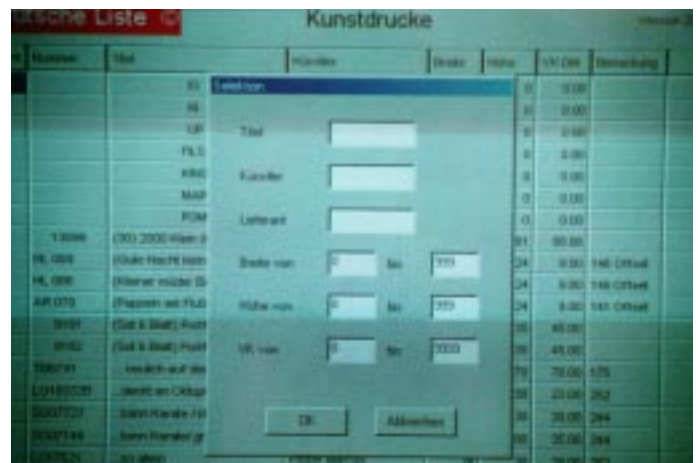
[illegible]tische Liste
Kunstdrucke

| Nummer | Titel | Künstler | Breite | Höhe | VK DM | Bemerkung |
|---|---|---|---|---|---|---|
| | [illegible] | | | 0 | 0.00 | |
| | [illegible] | | | 0 | 0.00 | |
| | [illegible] | | | 0 | 0.00 | |
| | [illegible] | | | 0 | 0.00 | |
| | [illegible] | | | 0 | 0.00 | |
| | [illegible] | | | 0 | 0.00 | |
| | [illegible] | | | 0 | 0.00 | |
| 13099 | (30) 2000 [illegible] | | | 81 | 80.00 | |
| HL 069 | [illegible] | | | 24 | 0.00 | 146 Offset |
| HL 066 | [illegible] | | | 24 | 0.00 | 146 Offset |
| AR 079 | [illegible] | | | 24 | 0.00 | 141 Offset |
| 8101 | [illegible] | | | 35 | 45.00 | |
| 8102 | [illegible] | | | 35 | 45.00 | |
| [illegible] | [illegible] | | | 70 | 70.00 | 175 |
| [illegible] | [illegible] | | | 30 | 23.00 | 252 |
| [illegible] | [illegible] | | | 30 | 20.00 | 244 |
| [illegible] | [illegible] | | | 30 | 20.00 | 244 |

Selektion

Titel

Künstler

Lieferant

Breite von 0 bis 999

Höhe von 0 bis 999

VK von 0 bis 3000

OK
Abbrechen